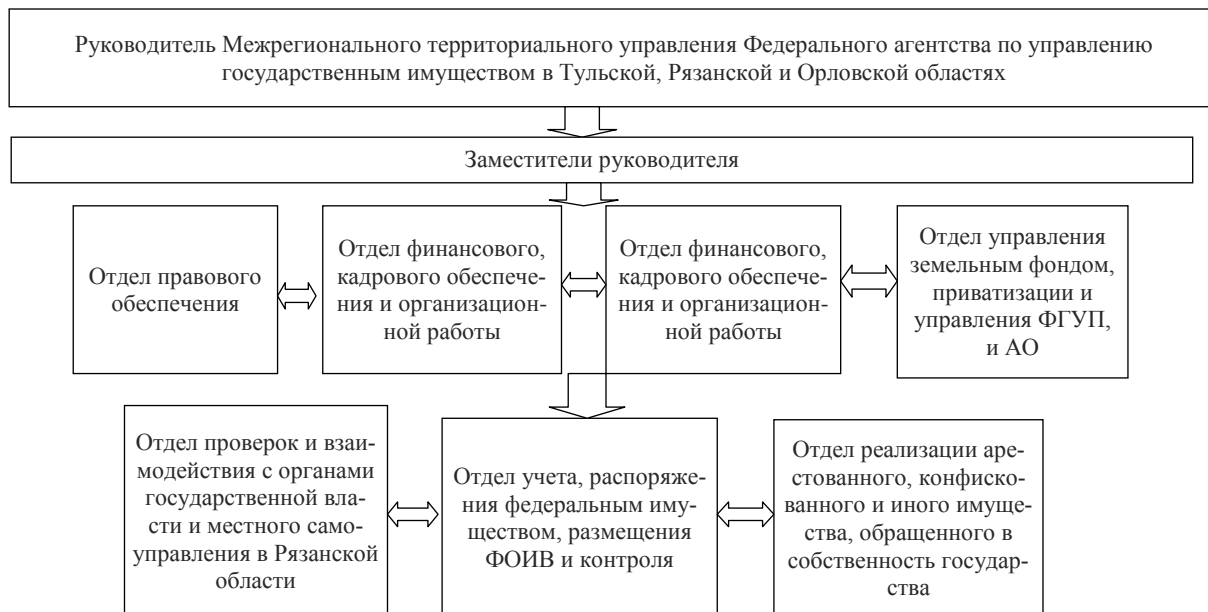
Руководитель Межрегионального территориального управления Федерального агентства по управлению государственным имуществом в Тульской, Рязанской и Орловской областях

Заместители руководителя

Отдел правового обеспечения

Отдел финансового, кадрового обеспечения и организационной работы

Отдел финансового, кадрового обеспечения и организационной работы

Отдел управления земельным фондом, приватизации и управления ФГУП, и АО

Отдел проверок и взаимодействия с органами государственной власти и местного самоуправления в Рязанской области

Отдел учета, распоряжения федеральным имуществом, размещения ФОИВ и контроля

Отдел реализации арестованного, конфискованного и иного имущества, обращенного в собственность государства